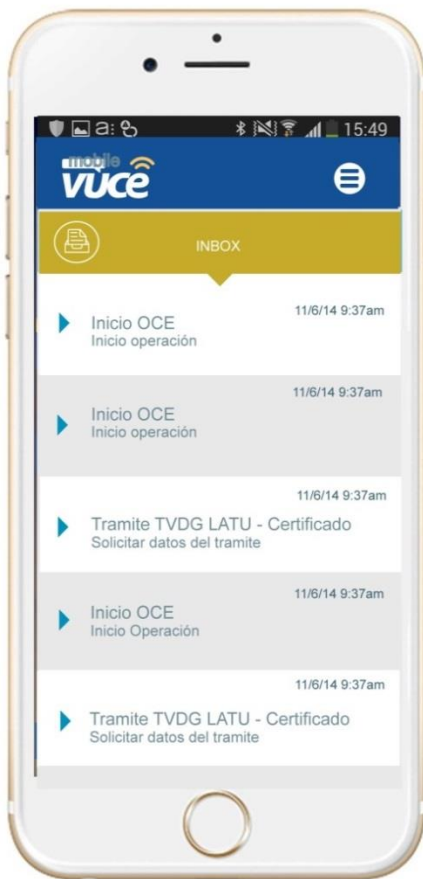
15:49

mobile vuce

INBOX

11/6/14 9:37am
Inicio OCE
Inicio operación

11/6/14 9:37am
Inicio OCE
Inicio operación

11/6/14 9:37am
Tramite TVDG LATU - Certificado
Solicitar datos del tramite

11/6/14 9:37am
Inicio OCE
Inicio Operación

11/6/14 9:37am
Tramite TVDG LATU - Certificado
Solicitar datos del tramite